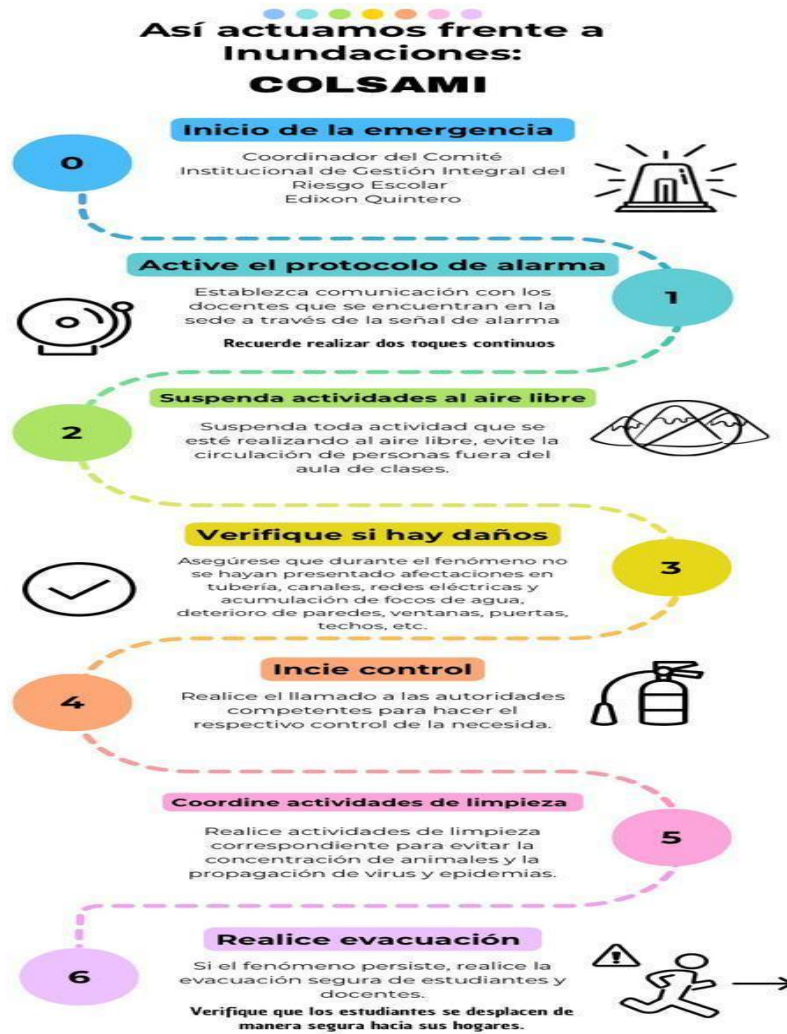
Así actuamos frente a Inundaciones:
COLSAMI

0

Inicio de la emergencia

Coordinador del Comité Institucional de Gestión Integral del Riesgo Escolar
Edixon Quintero

Active el protocolo de alarma

1

Establezca comunicación con los docentes que se encuentran en la sede a través de la señal de alarma

Recuerde realizar dos toques continuos

2

Suspenda actividades al aire libre

Suspenda toda actividad que se esté realizando al aire libre, evite la circulación de personas fuera del aula de clases.

Verifique si hay daños

3

Asegúrese que durante el fenómeno no se hayan presentado afectaciones en tubería, canales, redes eléctricas y acumulación de focos de agua, deterioro de paredes, ventanas, puertas, techos, etc.

4

Incie control

Realice el llamado a las autoridades competentes para hacer el respectivo control de la necesida.

Coordine actividades de limpieza

5

Realice actividades de limpieza correspondiente para evitar la concentración de animales y la propagación de virus y epidemias.

6

Realice evacuación

Si el fenómeno persiste, realice la evacuación segura de estudiantes y docentes.

Verifique que los estudiantes se desplacen de manera segura hacia sus hogares.